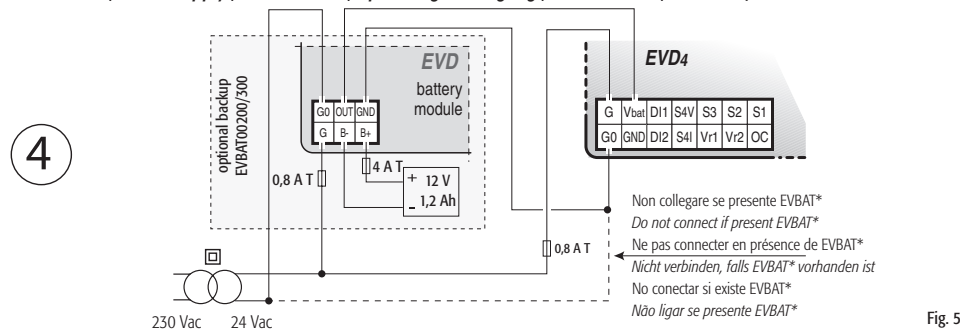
4

optional backup
EVBAT00200/300

EVD
battery
module

| G0 | OUT | GND |
|---|---|---|
| G | B- | B+ |

4 A T

+ 12 V
_ 1,2 Ah

0,8 A T

EVD4

| G | Vbat | DI1 | S4V | S3 | S2 | S1 |
|---|---|---|---|---|---|---|
| G0 | GND | DI2 | S4I | Vr1 | Vr2 | OC |

0,8 A T

Non collegare se presente EVBAT*
Do not connect if present EVBAT*
Ne pas connecter en présence de EVBAT*
Nicht verbinden, falls EVBAT* vorhanden ist
No conectar si existe EVBAT*
Não ligar se presente EVBAT*

230 Vac 24 Vac

Fig. 5